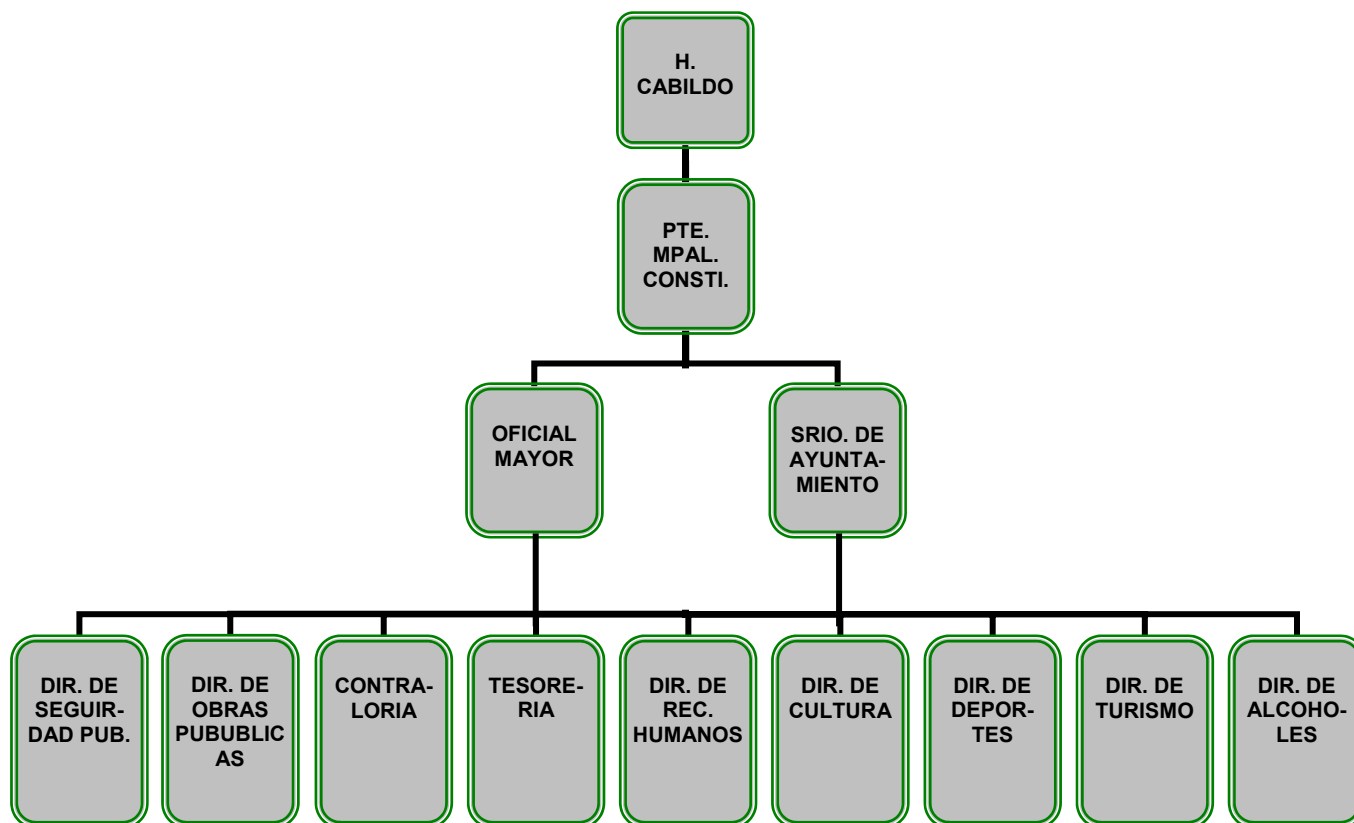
H. CABILDO

PTE. MPAL. CONSTI.

OFICIAL MAYOR

SRIO. DE AYUNTAMIENTO

DIR. DE SEGUIRDAD PUB.

DIR. DE OBRAS PUBUBLICAS

CONTRALORIA

TESORERIA

DIR. DE REC. HUMANOS

DIR. DE CULTURA

DIR. DE DEPORTES

DIR. DE TURISMO

DIR. DE ALCOHOLES